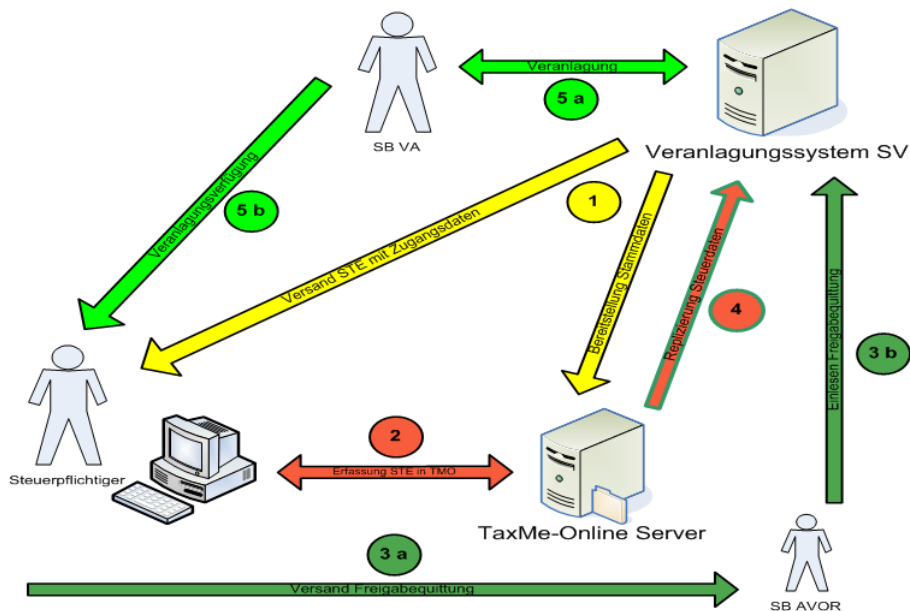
SB VA

Veranlagung

5 a

Veranlagungssystem SV

Veranlagungsverfügung

5 b

1

Versand STE mit Zugangsdaten

Bereitstellung Stammdaten

Replizierung Steuerdaten

4

Einlesen Freigabequittung

3 b

Steuerpflichtiger

2

Erfassung STE in TMO

TaxMe-Online Server

3 a

Versand Freigabequittung

SB AVOR